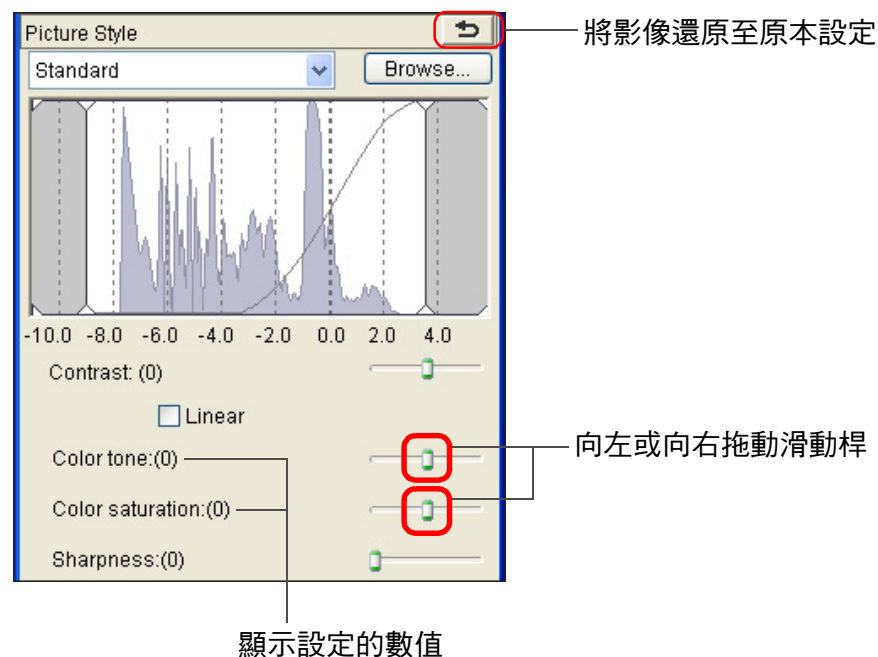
Picture Style

將影像還原至原本設定

Standard

Browse...

-10.0 -8.0 -6.0 -4.0 -2.0 0.0 2.0 4.0

Contrast: (0)

Linear

Color tone:(0)

向左或向右拖動滑動桿

Color saturation:(0)

Sharpness:(0)

顯示設定的數值